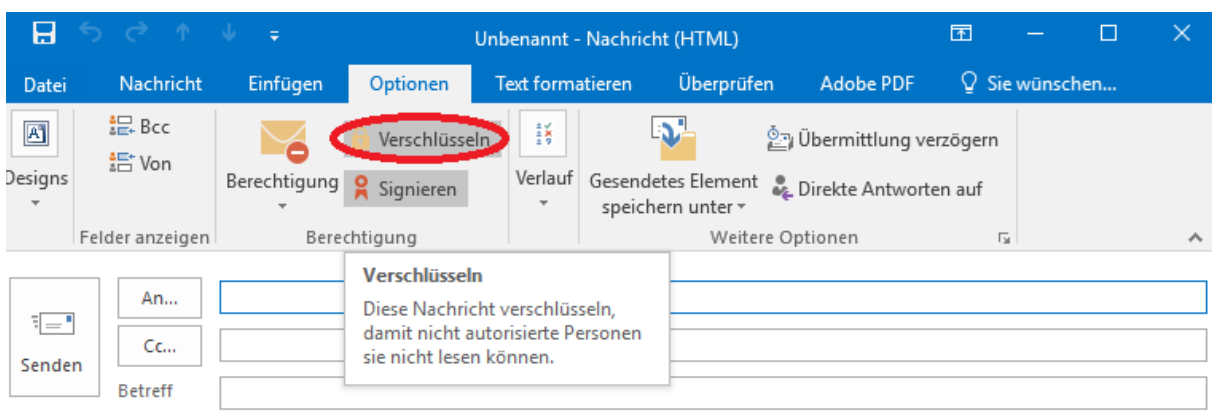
Unbenannt - Nachricht (HTML)

Datei Nachricht Einfügen Optionen Text formatieren Überprüfen Adobe PDF Sie wünschen...

Designs

Bcc
Von
Felder anzeigen

Berechtigung
Verschlüsseln
Signieren
Berechtigung

Verlauf

Gesendetes Element speichern unter
Übermittlung verzögern
Direkte Antworten auf
Weitere Optionen

Senden
An...
Cc...
Betreff

Verschlüsseln
Diese Nachricht verschlüsseln, damit nicht autorisierte Personen sie nicht lesen können.